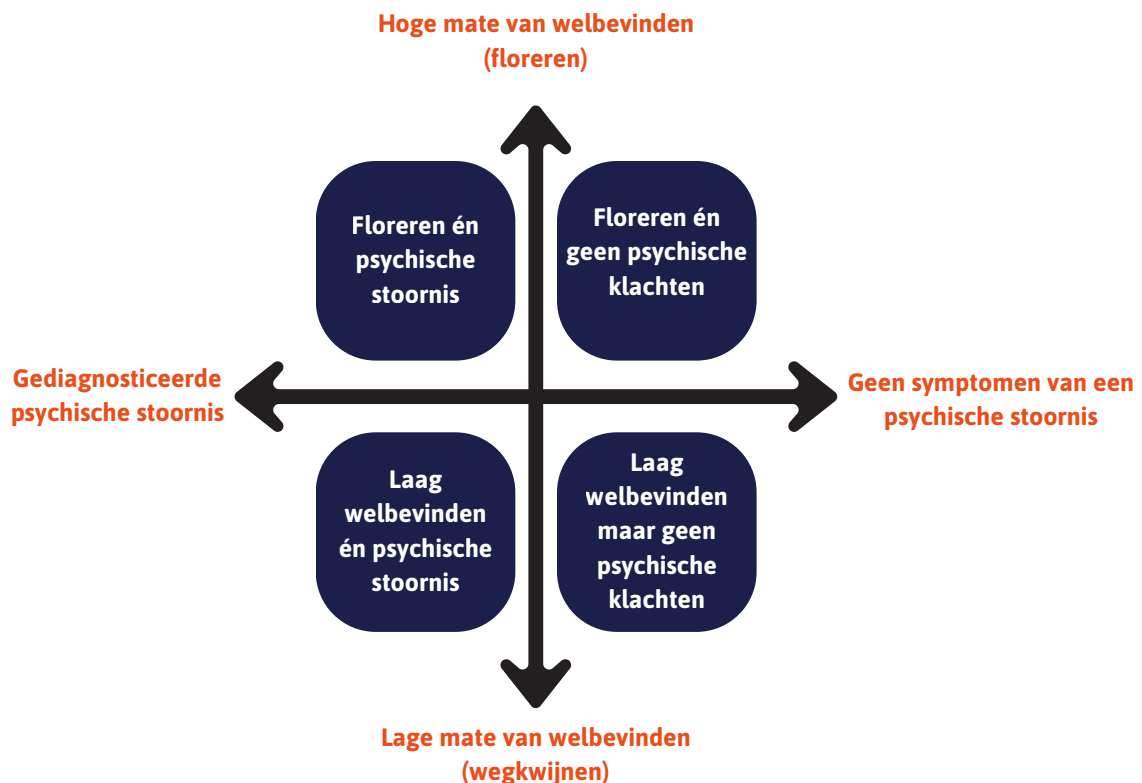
Hoge mate van welbevinden (floreren)

Floreren én psychische stoornis

Floreren én geen psychische klachten

Gediagnosticeerde psychische stoornis

Geen symptomen van een psychische stoornis

Laag welbevinden én psychische stoornis

Laag welbevinden maar geen psychische klachten

Lage mate van welbevinden (wegkwijnen)